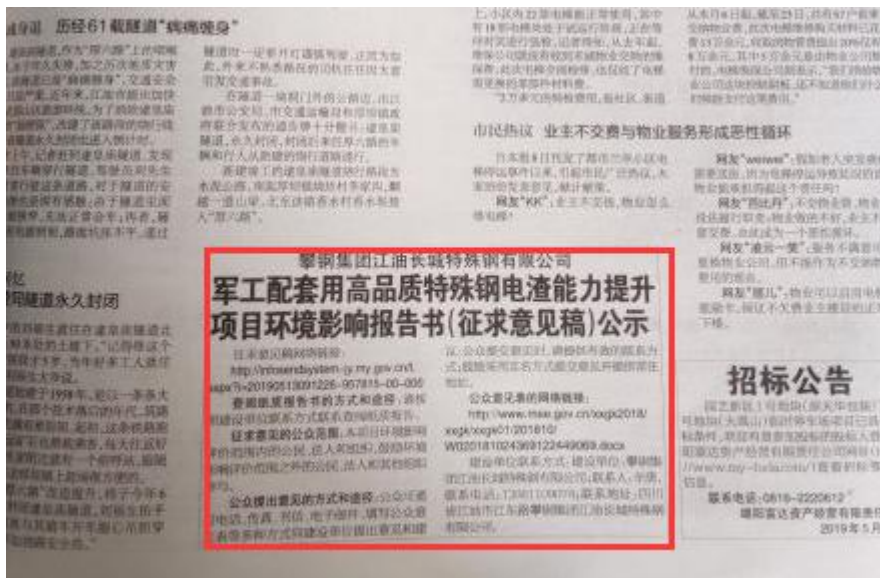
历经61载隧道"病痛缠身"

市民热议 业主不交费与物业服务形成恶性循环

攀钢集团江油长城特殊钢有限公司
军工配套用高品质特殊钢电渣能力提升项目环境影响报告书(征求意见稿)公示

http://intosendsystem-jy.my.gov.cn/
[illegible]

征求意见稿的方式和途径：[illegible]

征求意见的公众范围：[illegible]

公众提出意见的方式和途径：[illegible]

公众意见表的网络链接：
http://www.mee.gov.cn/xxgk2018/xxgk/xxgk01/201810/W020181024369122449069.docx

建设单位联系方式：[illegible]

招标公告

联系电话：0816-2220612

2019年5月